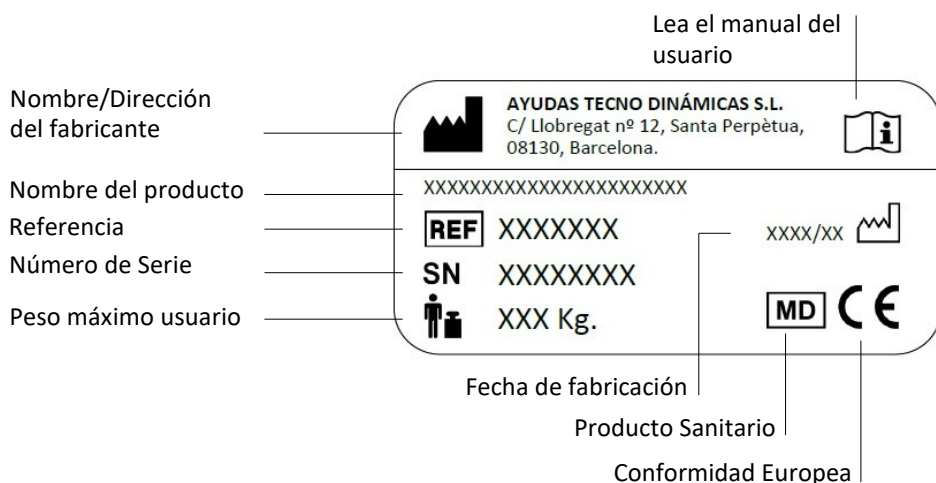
Lea el manual del usuario

Nombre/Dirección del fabricante

AYUDAS TECNO DINÁMICAS S.L.
C/ Llobregat nº 12, Santa Perpètua, 08130, Barcelona.

Nombre del producto

XXXXXXXXXXXXXXXXXXXXXXX

Referencia

REF XXXXXXX

XXXX/XX

Número de Serie

SN XXXXXXXX

Peso máximo usuario

XXX Kg.

MD CE

Fecha de fabricación

Producto Sanitario

Conformidad Europea